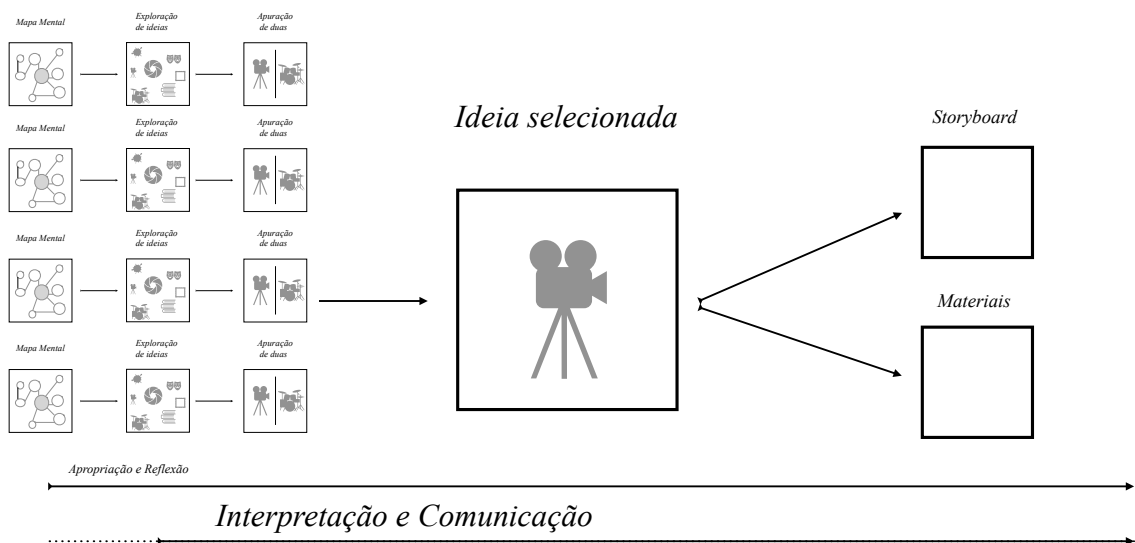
Mapa Mental

Exploração de ideias

Apuração de duas

Mapa Mental

Exploração de ideias

Apuração de duas

Mapa Mental

Exploração de ideias

Apuração de duas

Mapa Mental

Exploração de ideias

Apuração de duas

Ideia selecionada

Storyboard

Materiais

Apropriação e Reflexão

Interpretação e Comunicação